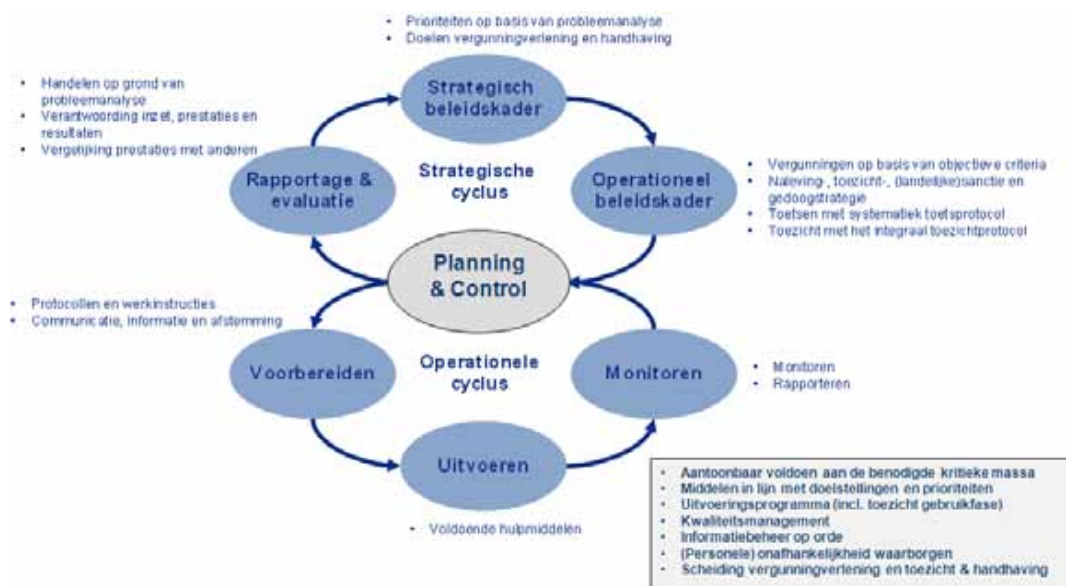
- Prioriteiten op basis van probleemanalyse
- Doelen vergunningverlening en handhaving

Strategisch beleidskader

- Handelen op grond van probleemanalyse
- Verantwoording inzet, prestaties en resultaten
- Vergelijking prestaties met anderen

Rapportage & evaluatie

Strategische cyclus

Operationeel beleidskader

- Vergunningen op basis van objectieve criteria
- Naleving-, toezicht-, (landelijke)sanctie en gedoogstrategie
- Toetsen met systematiek toetsprotocol
- Toezicht met het integraal toezichtprotocol

Planning & Control

- Protocollen en werkinstructies
- Communicatie, informatie en afstemming

Voorbereiden

Operationele cyclus

Monitoren

- Monitoren
- Rapporteren

Uitvoeren

- Voldoende hulpmiddelen

- Aantoonbaar voldoen aan de benodigde kritieke massa
- Middelen in lijn met doelstellingen en prioriteiten
- Uitvoeringsprogramma (incl. toezicht gebruikfase)
- Kwaliteitsmanagement
- Informatiebeheer op orde
- (Personele) onafhankelijkheid waarborgen
- Scheiding vergunningverlening en toezicht & handhaving